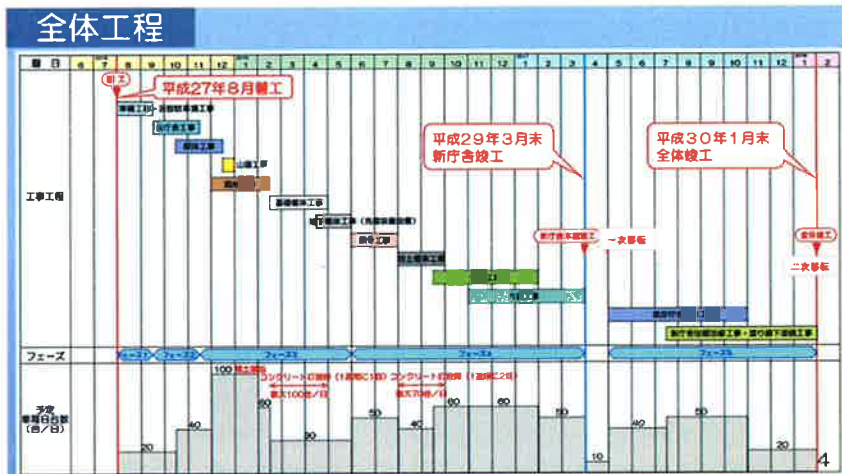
全体工程

| 暦日 | 6 | 7 | 8 | 9 | 10 | 11 | 12 | 1 | 2 | 3 | 4 | 5 | 6 | 7 | 8 | 9 | 10 | 11 | 12 | 1 | 2 | 3 | 4 | 5 | 6 | 7 | 8 | 9 | 10 | 11 | 12 | 1 | 2 |
|---|---|---|---|---|---|---|---|---|---|---|---|---|---|---|---|---|---|---|---|---|---|---|---|---|---|---|---|---|---|---|---|---|---|

着工

平成27年8月着工

準備工事・仮設駐車場工事

新庁舎工事

杭工事

山留工事

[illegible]

基礎躯体工事

地上躯体工事（免震装置設置）

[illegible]工事

屋上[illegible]工事

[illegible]

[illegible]

平成29年3月末
新庁舎竣工

新庁舎本館竣工

一次移転

平成30年1月末
全体竣工

全体竣工

二次移転

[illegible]

新庁舎低層部工事・渡り廊下撤去工事

工事工程

フェーズ

フェーズ1

フェーズ2

フェーズ3

フェーズ4

フェーズ5

予定車両日台数（台／日）

100 最大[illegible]

コンクリート打設時（1週間に1回）

最大100台／日

コンクリート打設時（1週間に2回）

最大70台／日

20

40

30

50

40

60

60

50

10

40

50

20

4